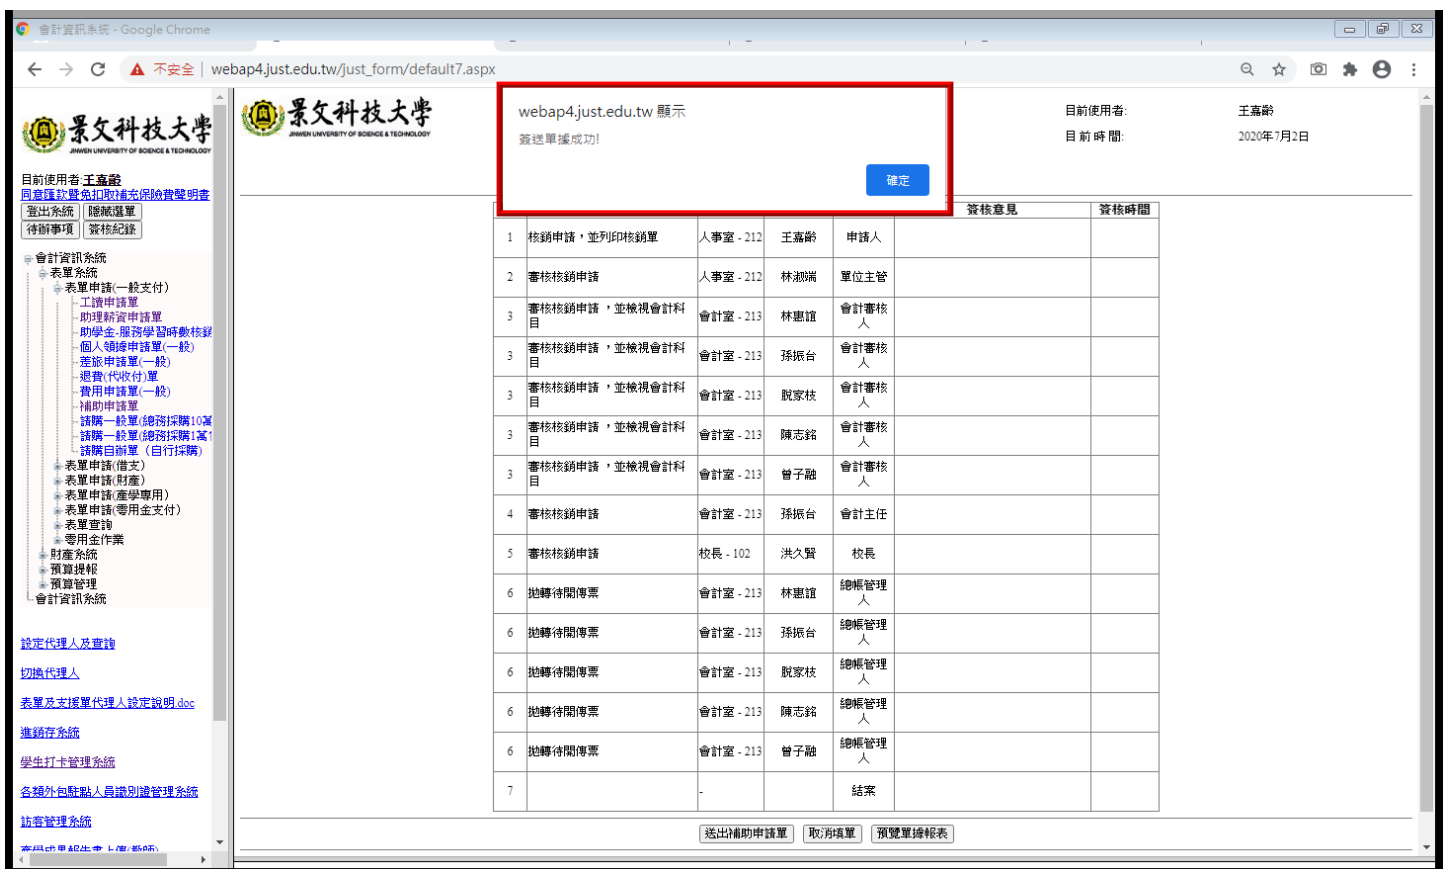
會計資訊系統 - Google Chrome

不安全 | webap4.just.edu.tw/just_form/default7.aspx

景文科技大學
JINWEN UNIVERSITY OF SCIENCE & TECHNOLOGY

目前使用者:王嘉齡
同意匯款暨免扣取補充保險費聲明書
登出系統 隱藏選單
待辦事項 簽核紀錄

會計資訊系統
表單系統
表單申請(一般支付)
工讀申請單
助理薪資申請單
助學金-服務學習時數核銷
個人領據申請單(一般)
差旅申請單(一般)
退費(代收付)單
費用申請單(一般)
補助申請單
請購一般單(總務採購10萬
請購一般單(總務採購1萬
請購自辦單(自行採購)
表單申請(借支)
表單申請(財產)
表單申請(產學專用)
表單申請(零用金支付)
表單查詢
零用金作業
財產系統
預算提報
預算管理
會計資訊系統

設定代理人及查詢
切換代理人
表單及支援單代理人設定說明.doc
進銷存系統
學生打卡管理系統
各類外包駐點人員識別證管理系統
訪客管理系統
產學成果報告書上傳(教師)

景文科技大學
JINWEN UNIVERSITY OF SCIENCE & TECHNOLOGY

webap4.just.edu.tw 顯示
簽送單據成功!
確定

目前使用者: 王嘉齡
目前時間: 2020年7月2日

| | | | | | 簽核意見 | 簽核時間 |
|---|---|---|---|---|---|---|
| 1 | 核銷申請，並列印核銷單 | 人事室 - 212 | 王嘉齡 | 申請人 | | |
| 2 | 審核核銷申請 | 人事室 - 212 | 林淑端 | 單位主管 | | |
| 3 | 審核核銷申請，並檢視會計科目 | 會計室 - 213 | 林惠誼 | 會計審核人 | | |
| 3 | 審核核銷申請，並檢視會計科目 | 會計室 - 213 | 孫振台 | 會計審核人 | | |
| 3 | 審核核銷申請，並檢視會計科目 | 會計室 - 213 | 脫家枝 | 會計審核人 | | |
| 3 | 審核核銷申請，並檢視會計科目 | 會計室 - 213 | 陳志銘 | 會計審核人 | | |
| 3 | 審核核銷申請，並檢視會計科目 | 會計室 - 213 | 曾子融 | 會計審核人 | | |
| 4 | 審核核銷申請 | 會計室 - 213 | 孫振台 | 會計主任 | | |
| 5 | 審核核銷申請 | 校長 - 102 | 洪久賢 | 校長 | | |
| 6 | 拋轉待開傳票 | 會計室 - 213 | 林惠誼 | 總帳管理人 | | |
| 6 | 拋轉待開傳票 | 會計室 - 213 | 孫振台 | 總帳管理人 | | |
| 6 | 拋轉待開傳票 | 會計室 - 213 | 脫家枝 | 總帳管理人 | | |
| 6 | 拋轉待開傳票 | 會計室 - 213 | 陳志銘 | 總帳管理人 | | |
| 6 | 拋轉待開傳票 | 會計室 - 213 | 曾子融 | 總帳管理人 | | |
| 7 | | - | | 結案 | | |

送出補助申請單 取消填單 預覽單據報表